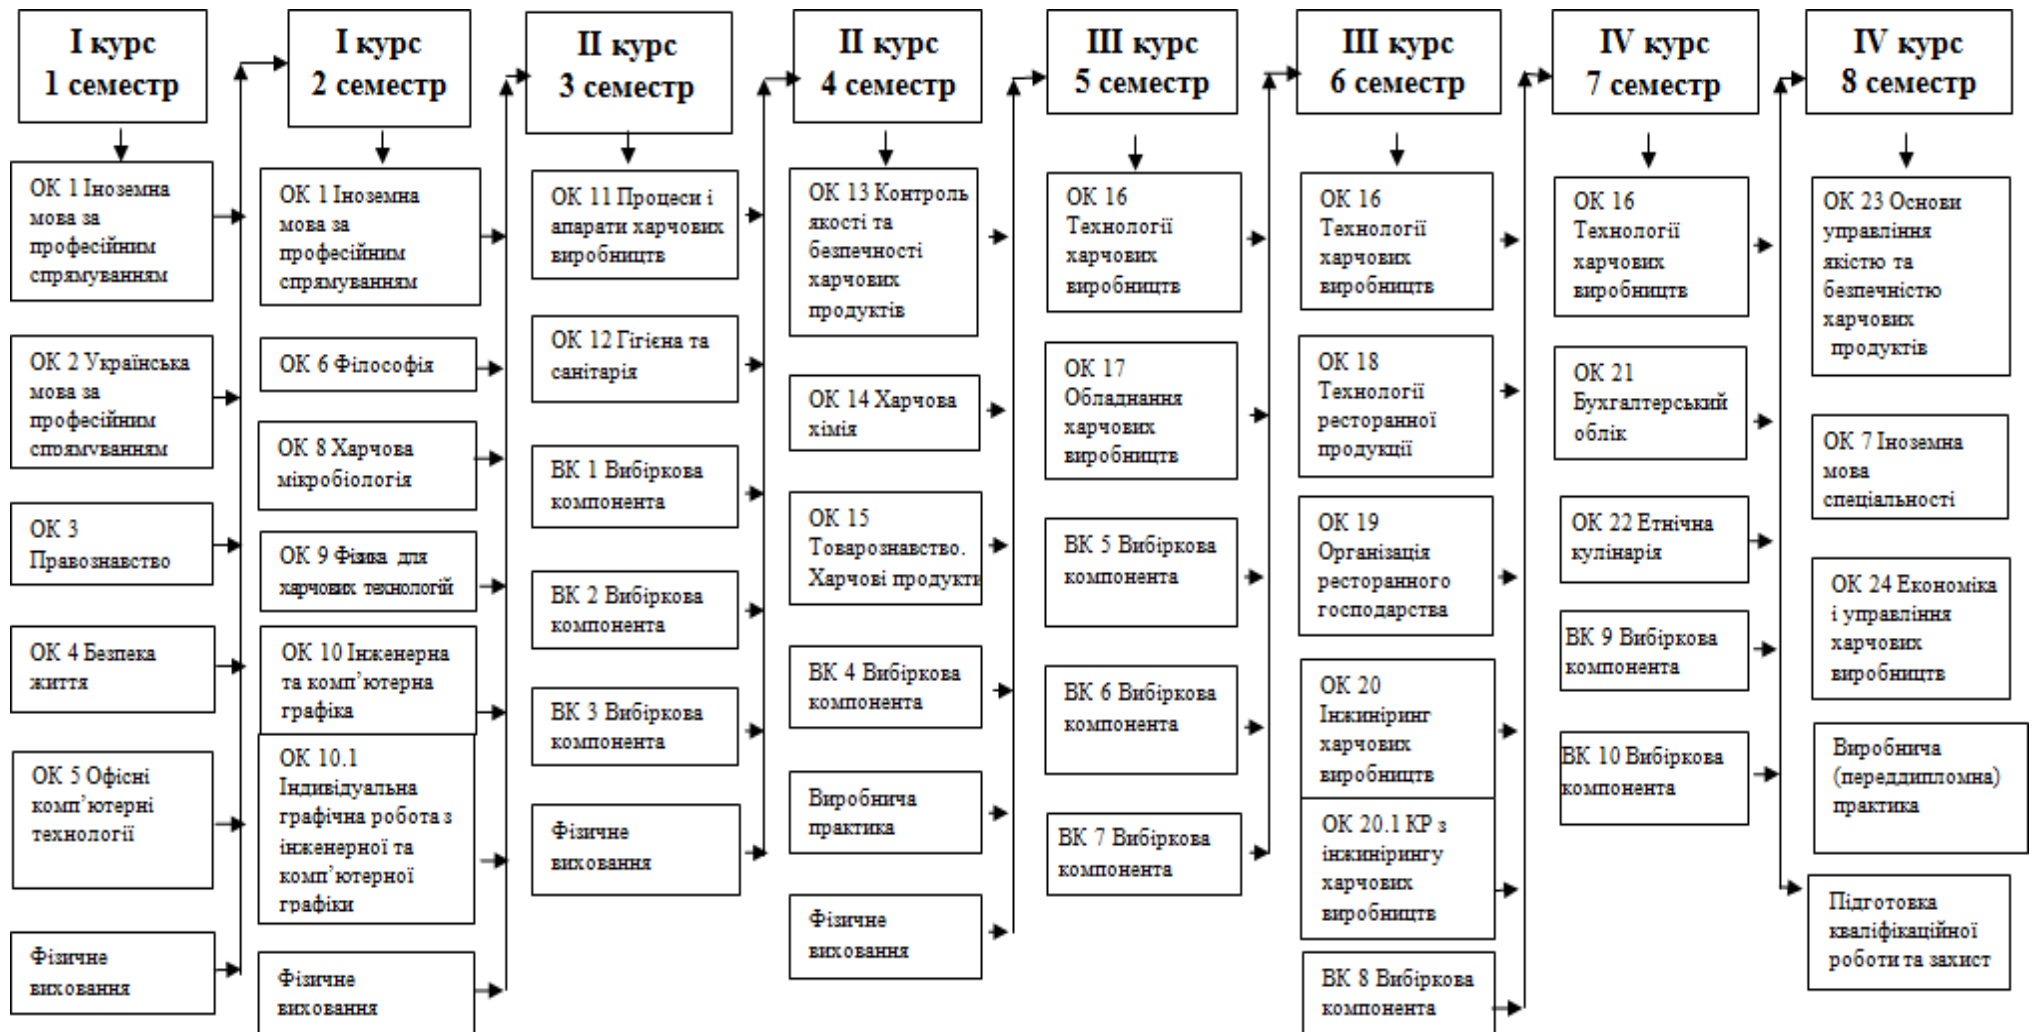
I курс
1 семестр

ОК 1 Іноземна мова за професійним спрямуванням

ОК 2 Українська мова за професійним спрямуванням

ОК 3 Правознавство

ОК 4 Безпека життя

ОК 5 Офісні комп'ютерні технології

Фізичне виховання

I курс
2 семестр

ОК 1 Іноземна мова за професійним спрямуванням

ОК 6 Філософія

ОК 8 Харчова мікробіологія

ОК 9 Фізика для харчових технологій

ОК 10 Інженерна та комп'ютерна графіка

ОК 10.1 Індивідуальна графічна робота з інженерної та комп'ютерної графіки

Фізичне виховання

II курс
3 семестр

ОК 11 Процеси і апарати харчових виробництв

ОК 12 Гігієна та санітарія

ВК 1 Вибіркова компонента

ВК 2 Вибіркова компонента

ВК 3 Вибіркова компонента

Фізичне виховання

II курс
4 семестр

ОК 13 Контроль якості та безпечності харчових продуктів

ОК 14 Харчова хімія

ОК 15 Товарознавство. Харчові продукти

ВК 4 Вибіркова компонента

Виробнича практика

Фізичне виховання

III курс
5 семестр

ОК 16 Технології харчових виробництв

ОК 17 Обладнання харчових виробництв

ВК 5 Вибіркова компонента

ВК 6 Вибіркова компонента

ВК 7 Вибіркова компонента

III курс
6 семестр

ОК 16 Технології харчових виробництв

ОК 18 Технології ресторанної продукції

ОК 19 Організація ресторанного господарства

ОК 20 Інжиніринг харчових виробництв

ОК 20.1 КР з інжинірингу харчових виробництв

ВК 8 Вибіркова компонента

IV курс
7 семестр

ОК 16 Технології харчових виробництв

ОК 21 Бухгалтерський облік

ОК 22 Етнічна кулінарія

ВК 9 Вибіркова компонента

ВК 10 Вибіркова компонента

IV курс
8 семестр

ОК 23 Основи управління якістю та безпечністю харчових продуктів

ОК 7 Іноземна мова спеціальності

ОК 24 Економіка і управління харчових виробництв

Виробнича (переддипломна) практика

Підготовка кваліфікаційної роботи та захист